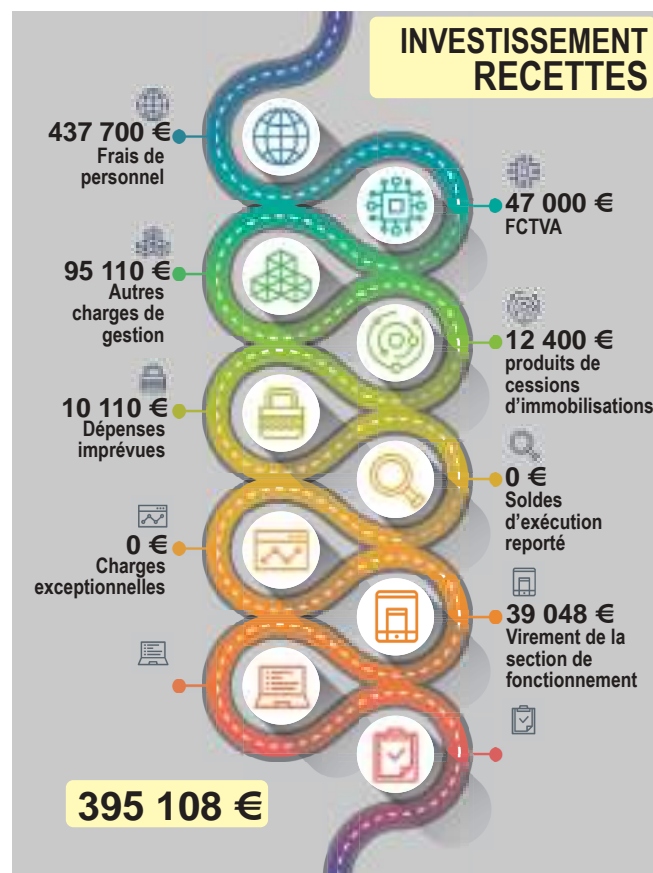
INVESTISSEMENT
RECETTES

437 700 €
Frais de personnel

47 000 €
FCTVA

95 110 €
Autres charges de gestion

12 400 €
produits de cessions d'immobilisations

10 110 €
Dépenses imprévues

0 €
Soldes d'exécution reporté

0 €
Charges exceptionnelles

39 048 €
Virement de la section de fonctionnement

395 108 €